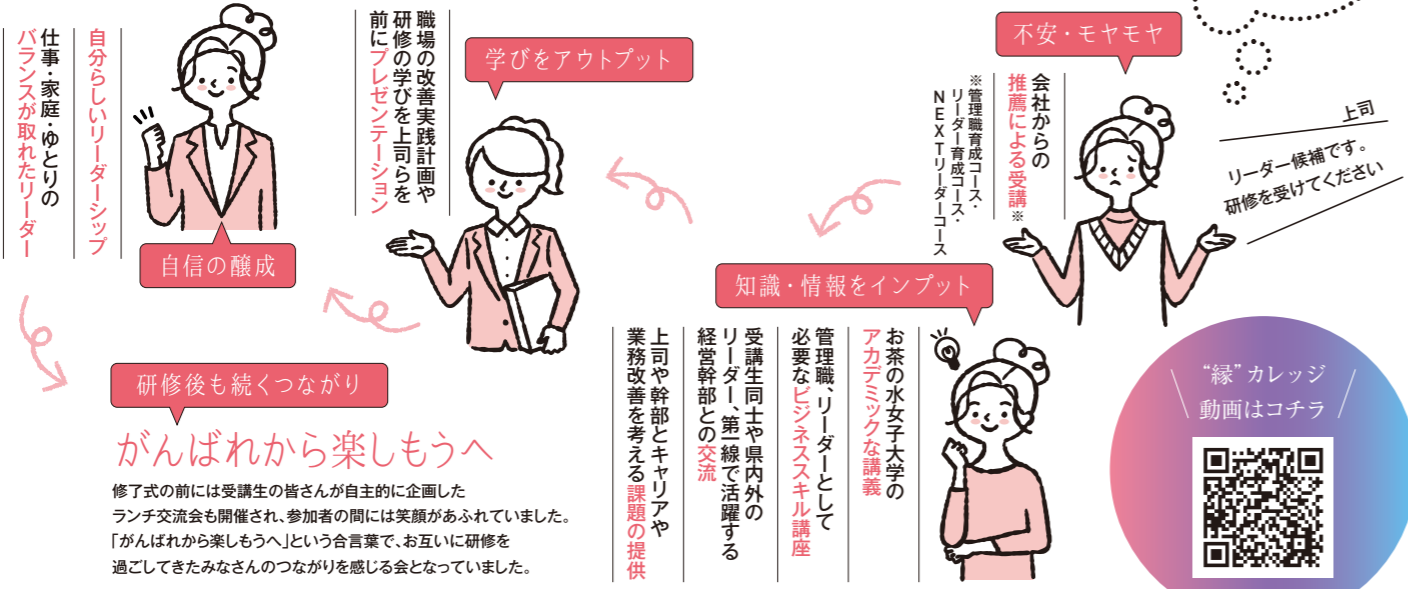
不安・モヤモヤ

会社からの推薦による受講※

※管理職育成コース・リーダー育成コース・NEXTリーダーコース

上司
リーダー候補です。研修を受けてください

知識・情報をインプット

お茶の水女子大学のアカデミックな講義

管理職、リーダーとして必要なビジネススキル講座

受講生同士や県内外のリーダー、第一線で活躍する経営幹部との交流

上司や幹部とキャリアや業務改善を考える課題の提供

学びをアウトプット

職場の改善実践計画や研修の学びを上司らを前にプレゼンテーション

自信の醸成

自分らしいリーダーシップ

仕事・家庭・ゆとりのバランスが取れたリーダー

研修後も続くつながり

がんばれから楽しもうへ

修了式の前には受講生の皆さんが自主的に企画したランチ交流会も開催され、参加者の間には笑顔があふれていました。「がんばれから楽しもうへ」という合言葉で、お互いに研修を過ごしてきたみなさんのつながりを感じる会となっていました。

"縁"カレッジ
動画はコチラ